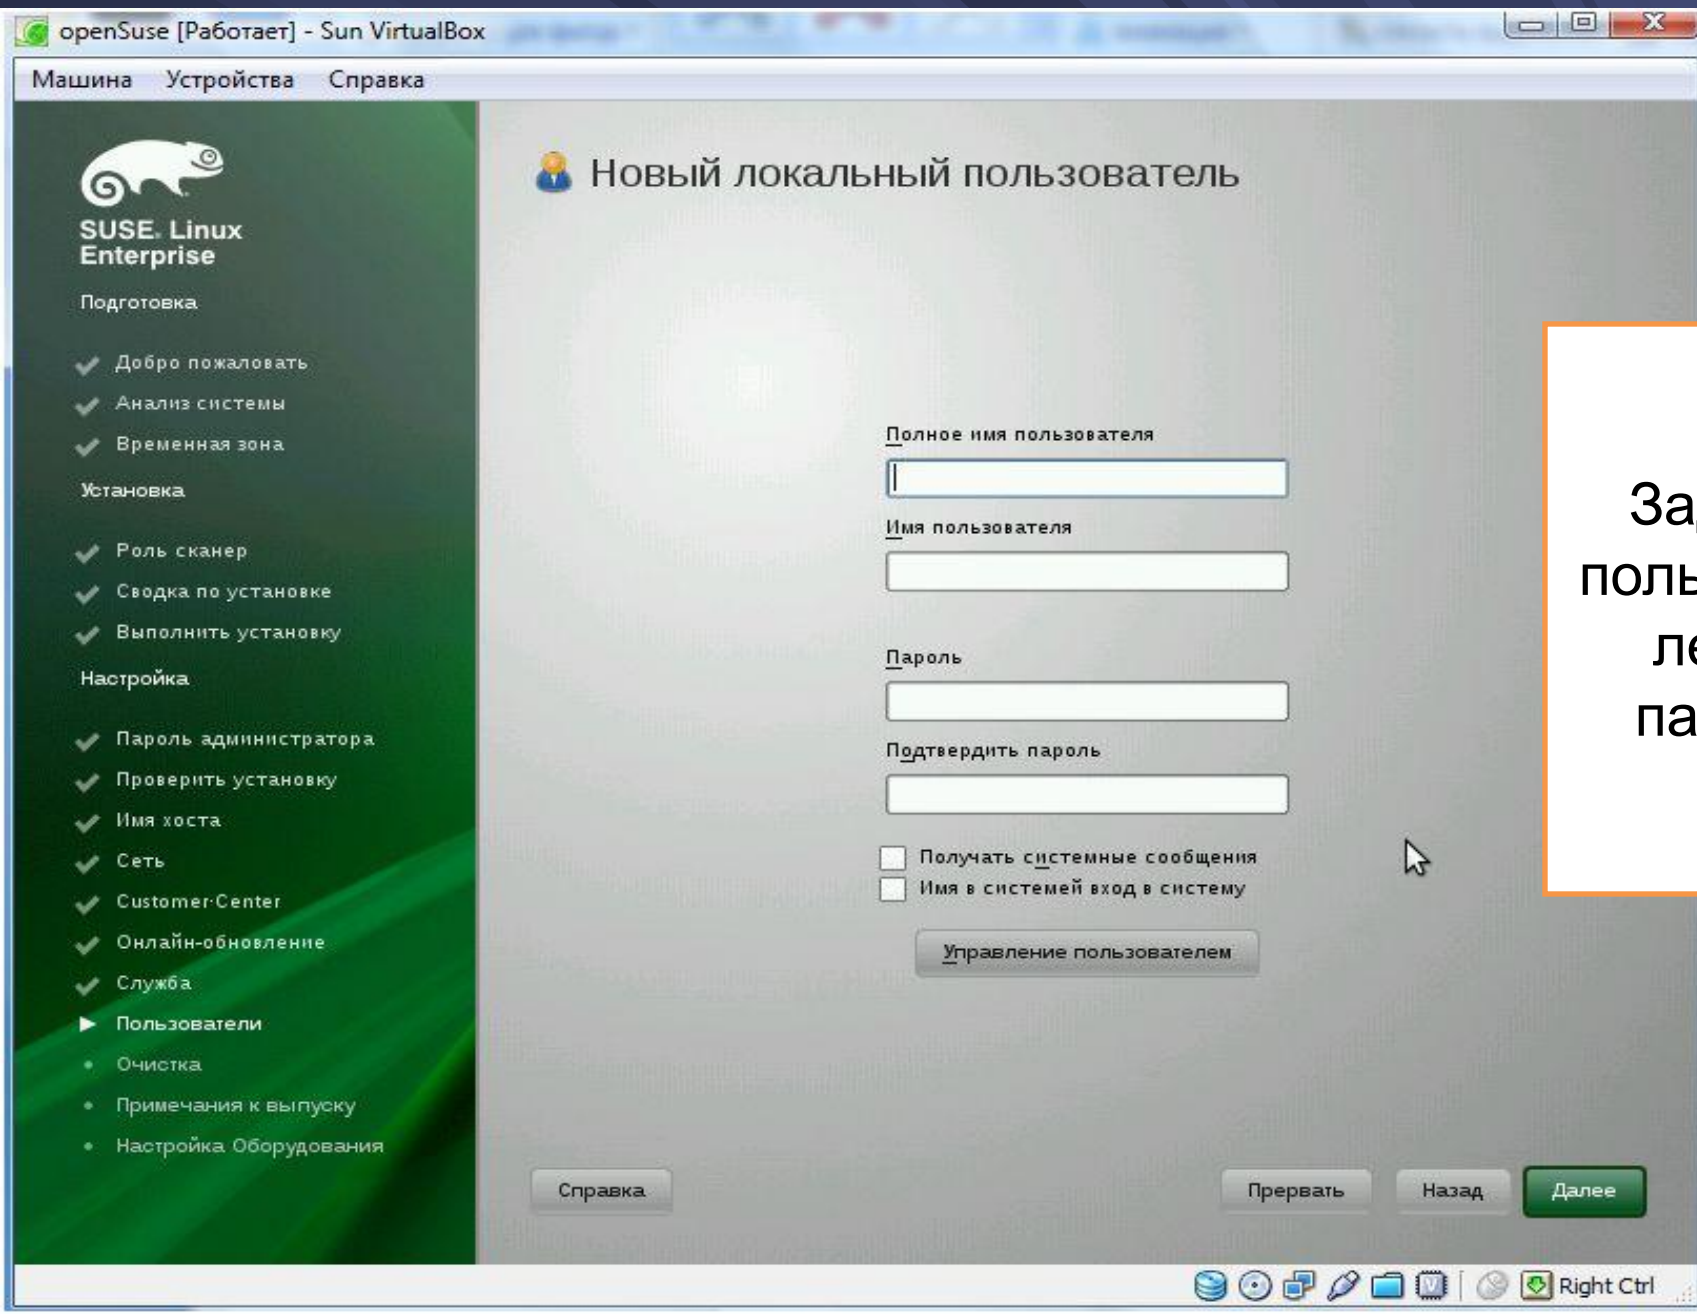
openSuse [Работает] - Sun VirtualBox

Машина Устройства Справка

SUSE. Linux Enterprise

Подготовка

Добро пожаловать

Анализ системы

Временная зона

Установка

Роль сканер

Сводка по установке

Выполнить установку

Настройка

Пароль администратора

Проверить установку

Имя хоста

Сеть

Customer Center

Онлайн-обновление

Служба

Пользователи

Очистка

Примечания к выпуску

Настройка Оборудования

Новый локальный пользователь

Полное имя пользователя

Имя пользователя

Пароль

Подтвердить пароль

Получать системные сообщения

Имя в системей вход в систему

Управление пользователем

Справка

Прервать

Назад

Далее

За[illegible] поль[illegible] ле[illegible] па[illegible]

Right Ctrl